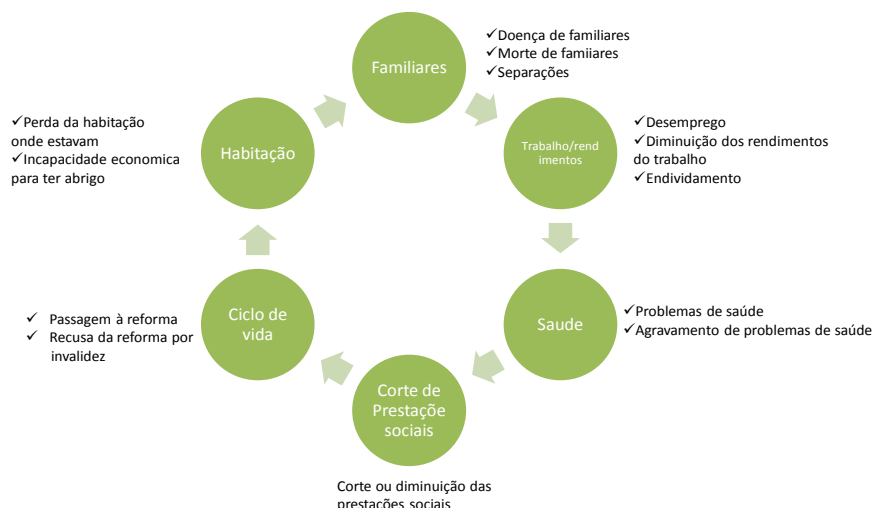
Familiares

✓Doença de familiares
✓Morte de famiiares
✓Separações

Trabalho/rendimentos

✓Desemprego
✓Diminuição dos rendimentos do trabalho
✓Endividamento

Saude

✓Problemas de saúde
✓Agravamento de problemas de saúde

Corte de Prestação sociais

Corte ou diminuição das prestações sociais

Ciclo de vida

✓ Passagem à reforma
✓ Recusa da reforma por invalidez

Habitação

✓Perda da habitação onde estavam
✓Incapacidade economica para ter abrigo